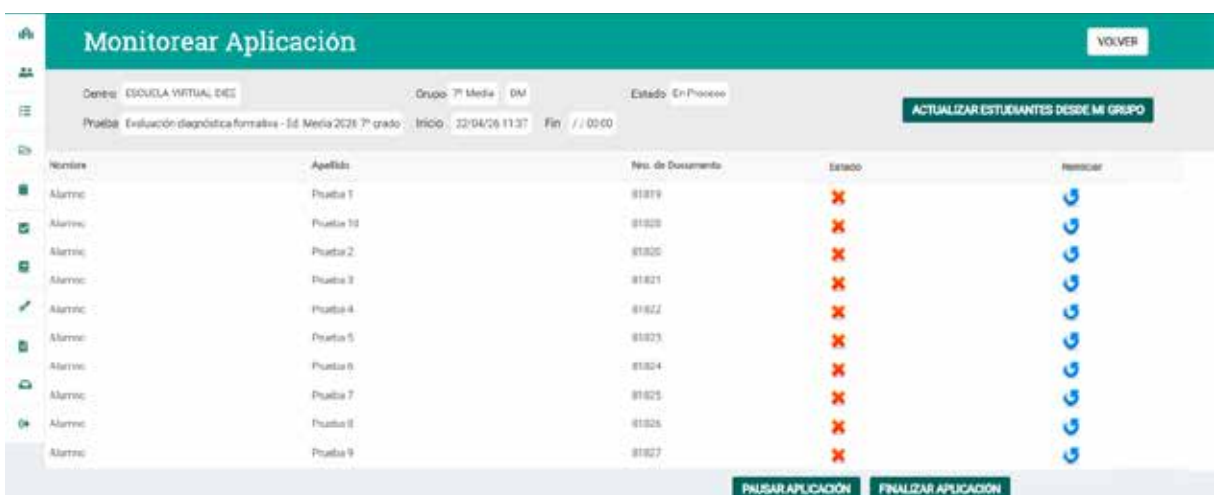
Monitorear Aplicación

VOLVER

Centro ESCUELA VIRTUAL DIEZ

Grupo 7º Media DM

Estado En Proceso

Prueba Evaluación diagnóstica formativa - Ed. Media 2026 7º grado

Inicio 22/04/26 11:37

Fin / / 00:00

ACTUALIZAR ESTUDIANTES DESDE MI GRUPO

| Nombre | Apellido | Nro. de Documento | Estado | Reiniciar |
|---|---|---|---|---|
| Alumno | Prueba 1 | 81819 | | |
| Alumno | Prueba 10 | 81828 | | |
| Alumno | Prueba 2 | 81820 | | |
| Alumno | Prueba 3 | 81821 | | |
| Alumno | Prueba 4 | 81822 | | |
| Alumno | Prueba 5 | 81823 | | |
| Alumno | Prueba 6 | 81824 | | |
| Alumno | Prueba 7 | 81825 | | |
| Alumno | Prueba 8 | 81826 | | |
| Alumno | Prueba 9 | 81827 | | |

PAUSAR APLICACIÓN

FINALIZAR APLICACIÓN